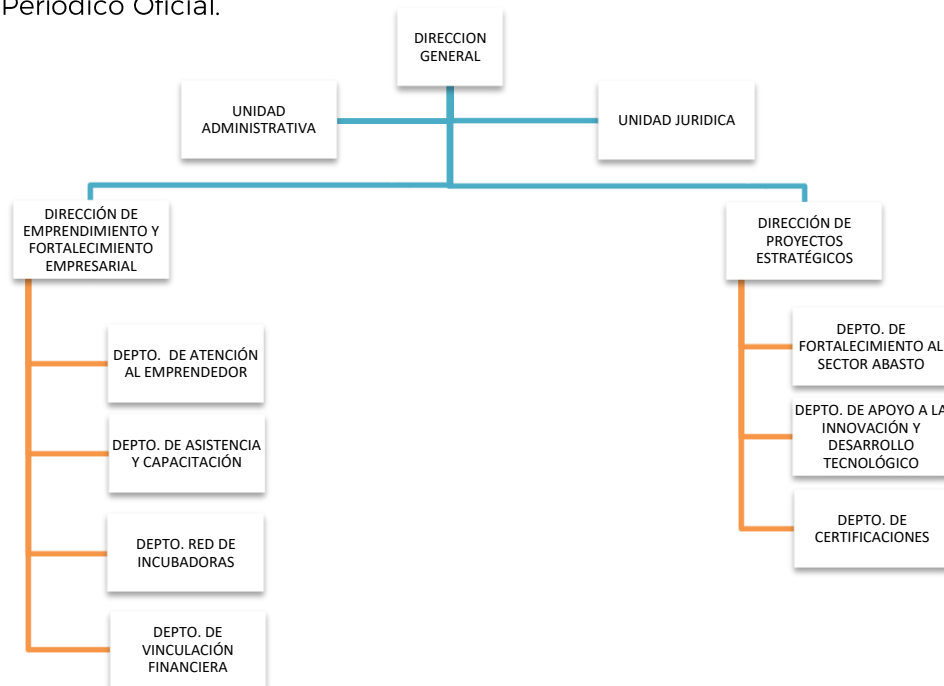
Periódico Oficial.

DIRECCION GENERAL

UNIDAD ADMINISTRATIVA

UNIDAD JURIDICA

DIRECCIÓN DE EMPRENDIMIENTO Y FORTALECIMIENTO EMPRESARIAL

DEPTO. DE ATENCIÓN AL EMPRENDEDOR

DEPTO. DE ASISTENCIA Y CAPACITACIÓN

DEPTO. RED DE INCUBADORAS

DEPTO. DE VINCULACIÓN FINANCIERA

DIRECCIÓN DE PROYECTOS ESTRATÉGICOS

DEPTO. DE FORTALECIMIENTO AL SECTOR ABASTO

DEPTO. DE APOYO A LA INNOVACIÓN Y DESARROLLO TECNOLÓGICO

DEPTO. DE CERTIFICACIONES